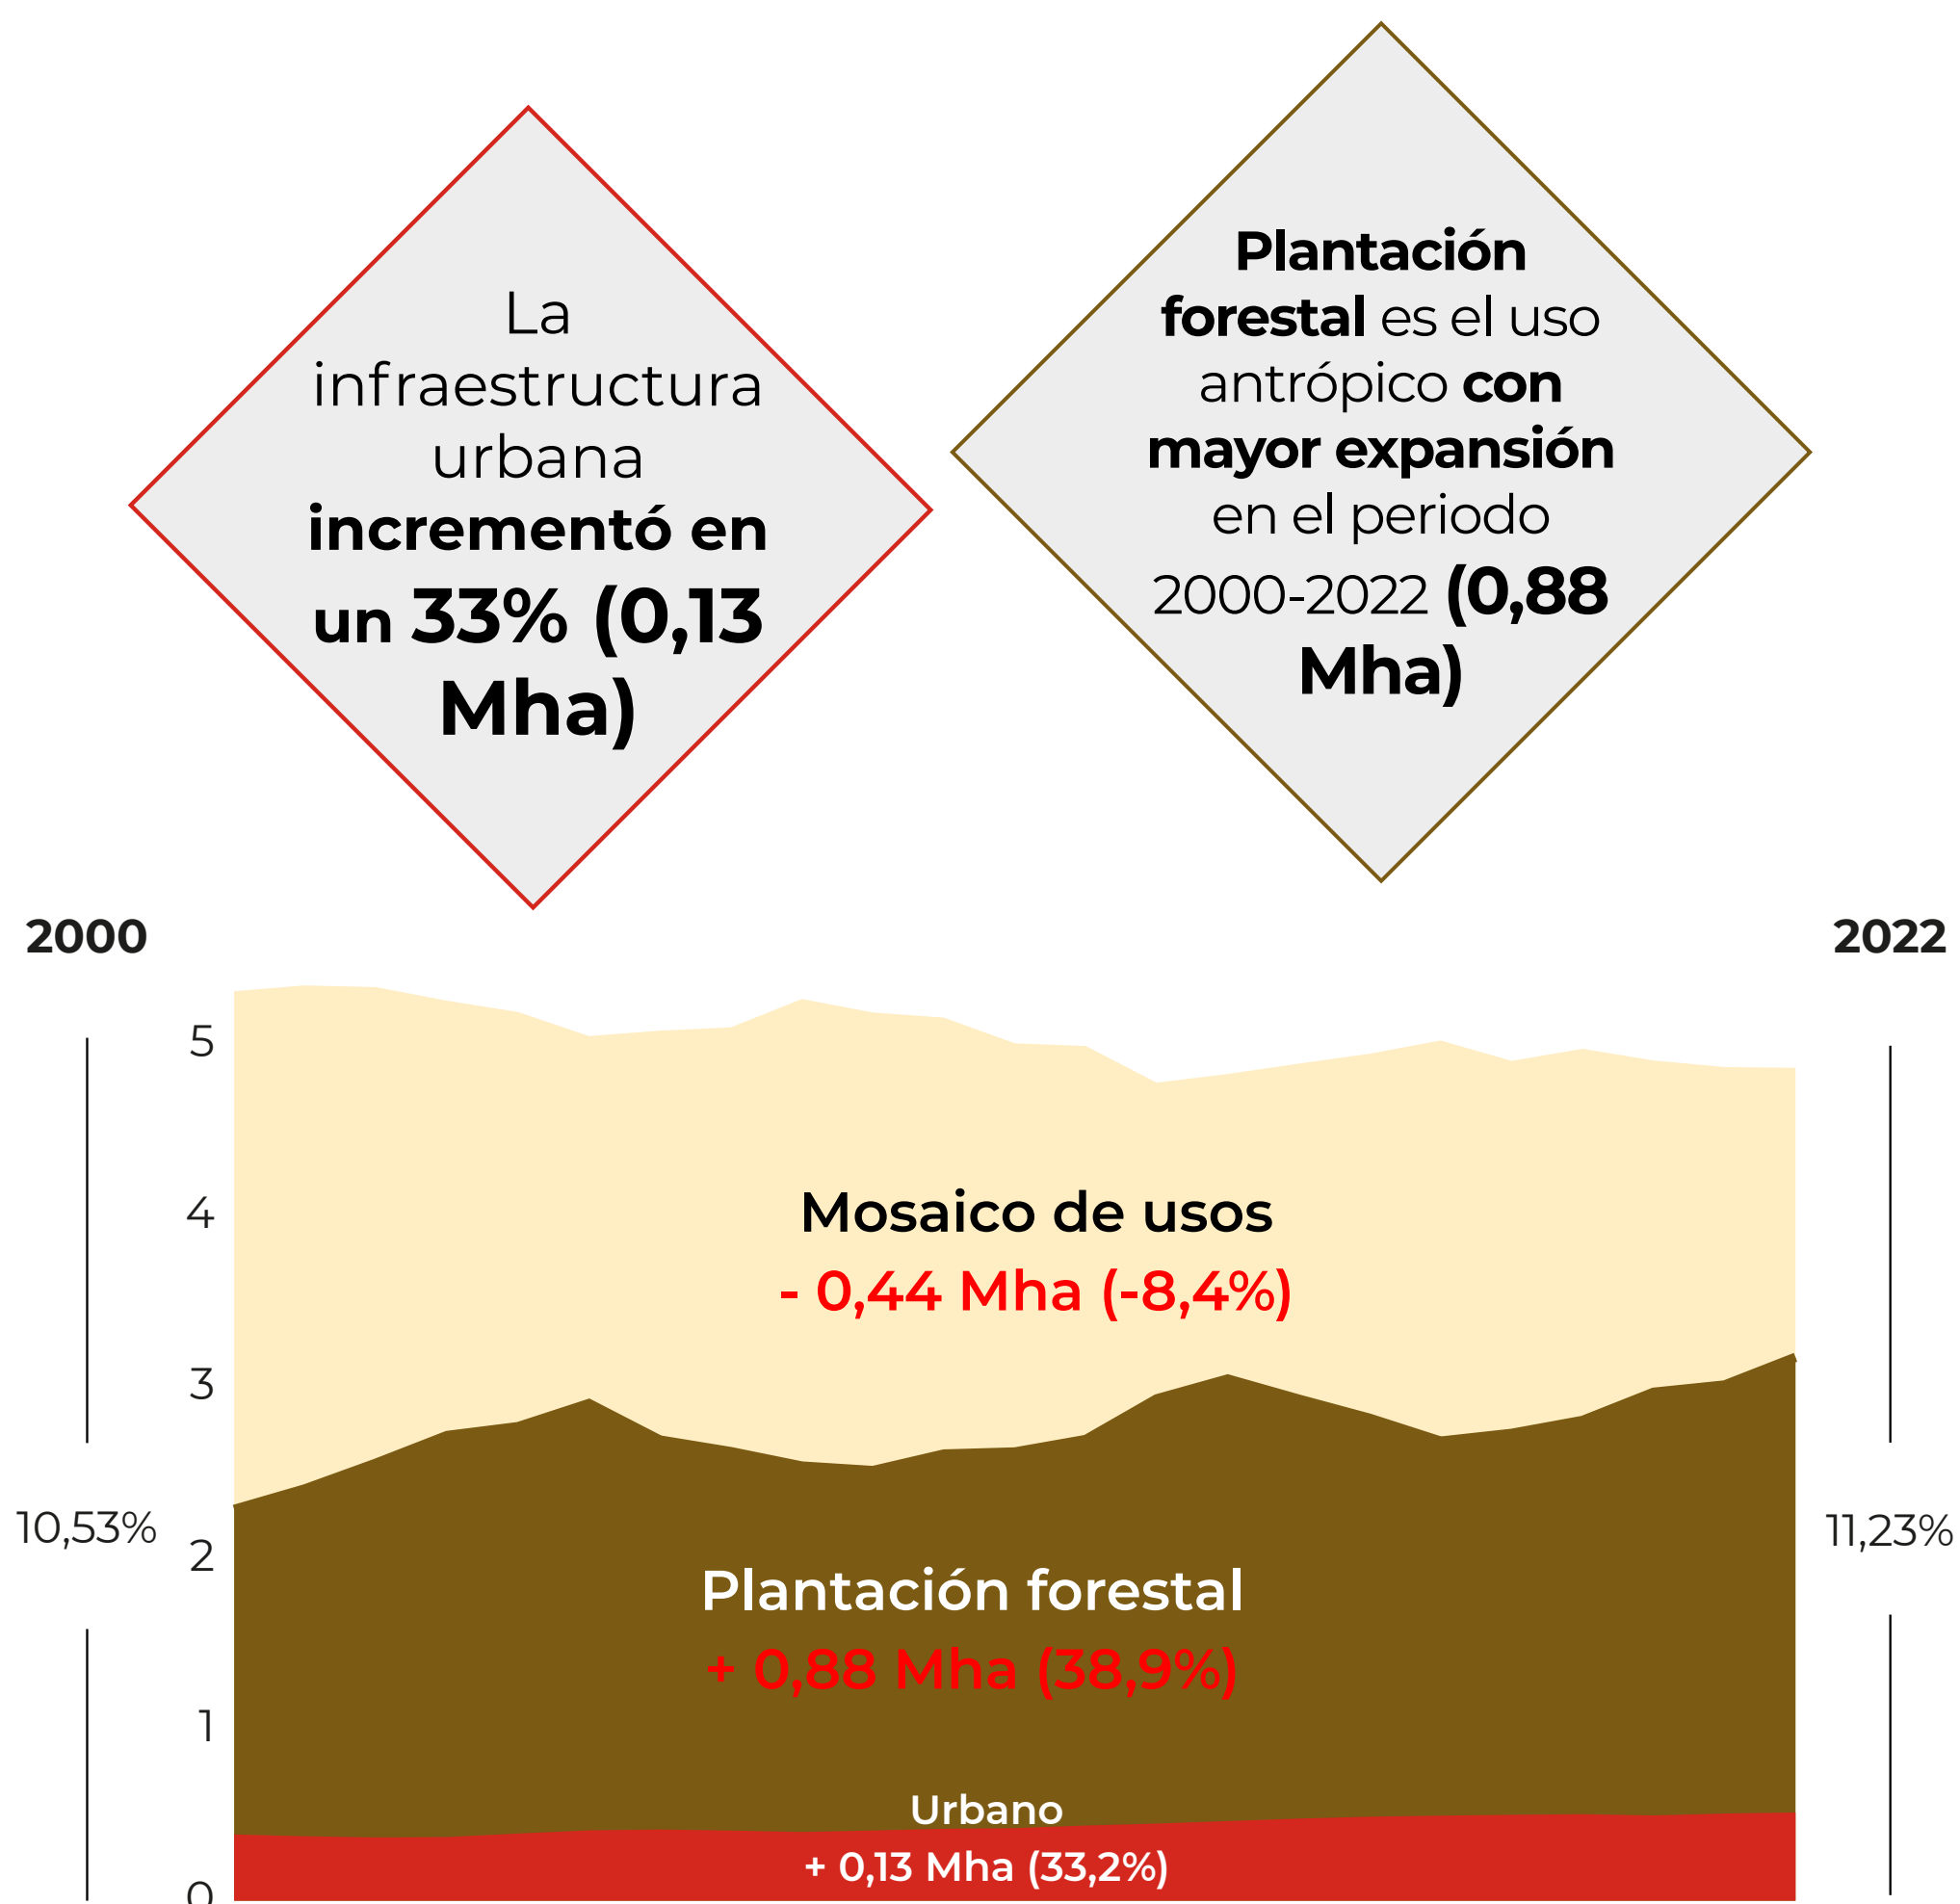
La infraestructura urbana **incrementó en un 33% (0,13 Mha)**

**Plantación forestal** es el uso antrópico **con mayor expansión** en el periodo 2000-2022 **(0,88 Mha)**

2000

2022

5
4
3
2
1
0

10,53%

11,23%

Mosaico de usos
- 0,44 Mha (-8,4%)

Plantación forestal
+ 0,88 Mha (38,9%)

Urbano
+ 0,13 Mha (33,2%)